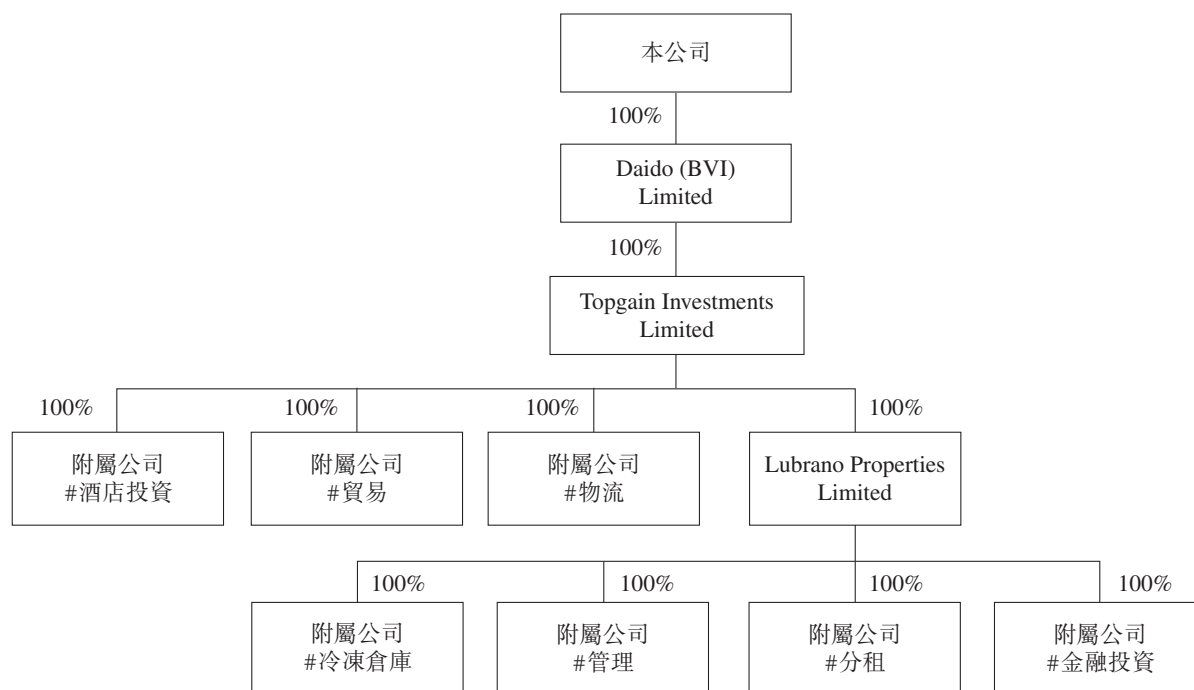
本公司

100%

Daido (BVI) Limited

100%

Topgain Investments Limited

100%

附屬公司 #酒店投資

100%

附屬公司 #貿易

100%

附屬公司 #物流

100%

Lubrano Properties Limited

100%

附屬公司 #冷凍倉庫

100%

附屬公司 #管理

100%

附屬公司 #分租

100%

附屬公司 #金融投資